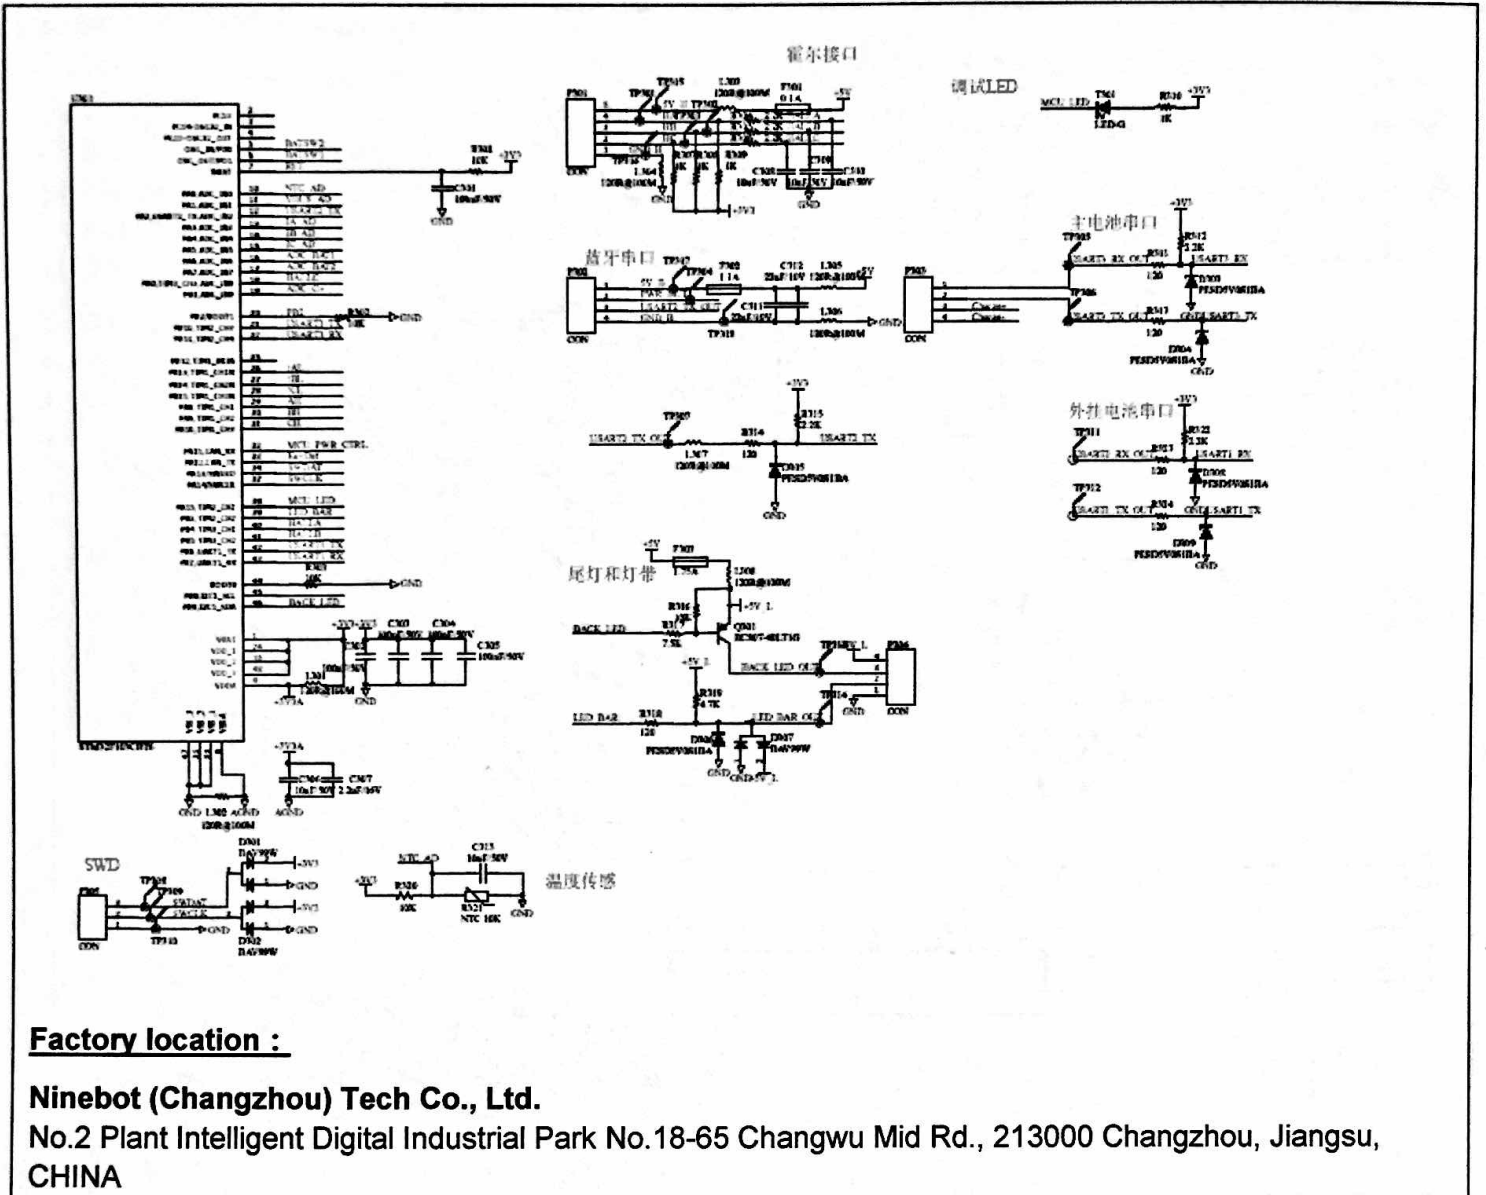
霍尔接口

调试LED

主电池串口

蓝牙串口

外挂电池串口

尾灯和灯带

SWD

温度传感

U301
BATSW2
BATSW1
KEY
NTC AD
R301 10K
+3V3
C301 100nF/50V
GND
USART2 TX
USART2 RX
PD2
R302 10K
GND
HA
HB
HC
MCU PWR CTRL
MCU LED
LED BAR
BACK LED
R303 10K
GND
+3V3
C302
C303 100nF/50V
C304 100nF/50V
C305 100nF/50V
L301 120R@100M
+3V3A
GND
C306 10nF/50V
C307 2.2uF/16V
AGND
L302 120R@100M
P301
CON
TP315
TP301
TP303
L303 120R@100M
F301 0.1A
+5V
R307 1K
R308 1K
R309 1K
C308 10nF/50V
C309 10nF/50V
C310 10nF/50V
L304 120R@100M
TP316
+3V3
MCU LED
T501 LED-G
R310 1K
+3V3
P302
CON
TP302
TP304
F302 1.1A
C312 22uF/16V
L305 120R@100M
5V
C311 22uF/16V
L306 120R@100M
GND
TP318
USART2 TX OUT
GND
P303
CON
TP305
R312 2.2K
R311 120
USART1 RX
D303 PESD5V0S1BA
TP306
USART1 TX OUT
R313 120
GND
USART1 TX
D304 PESD5V0S1BA
TP307
USART2 TX OUT
L307 120R@100M
R314 120
+3V3
R315 2.2K
USART2 TX
D305 PESD5V0S1BA
GND
TP311
USART1 RX OUT
R321 120
R322 2.2K
USART1 RX
D308 PESD5V0S1BA
TP312
USART1 TX OUT
R324 120
USART1 TX
D309 PESD5V0S1BA
GND
+5V
F303 1.5A
L308 120R@100M
R316 10K
BACK LED
R317 7.5K
Q301 BC807-40LT1G
+5V L
BACK LED OUT
TP316
P304
CON
GND
R319 4.7K
LED BAR
R318 120
LED BAR OUT
D306 PESD5V0S1BA
D307 DA5V0W
GND
P305
CON
TP308
TP309
TP310
SWDAT
SWCLK
D301 DA5V0W
D302 DA5V0W
+3V3
GND
NTC AD
C313 10nF/50V
+3V3
R320 10K
R321 NTC 10K
GND

Factory location :

Ninebot (Changzhou) Tech Co., Ltd.
No.2 Plant Intelligent Digital Industrial Park No.18-65 Changwu Mid Rd., 213000 Changzhou, Jiangsu, CHINA